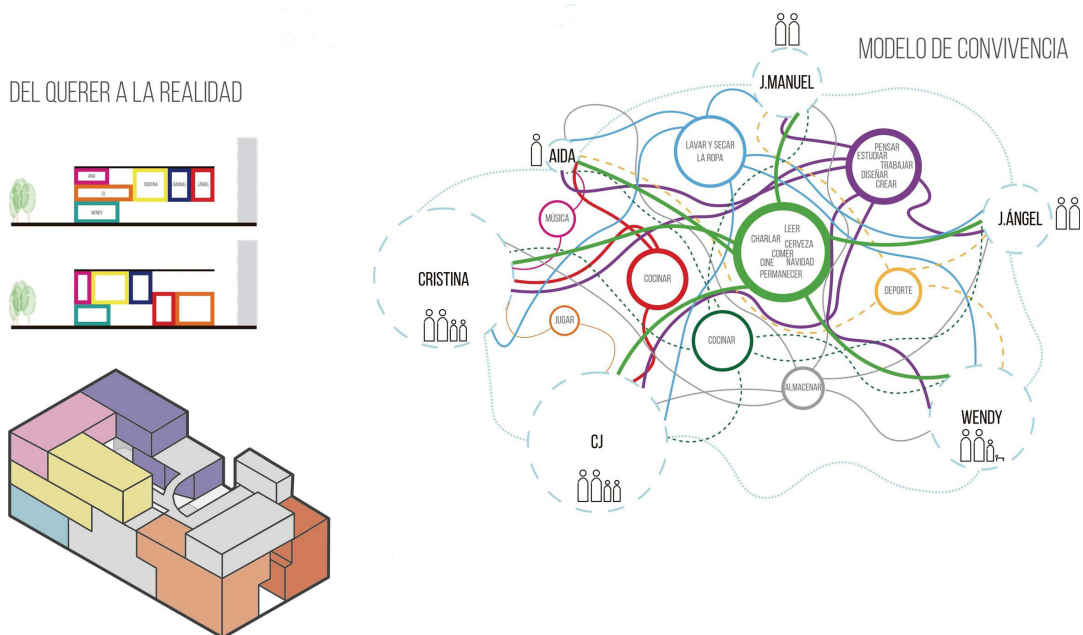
DEL QUERER A LA REALIDAD

AIDA
CJ
WENDY
CRISTINA
J.MANUEL
J.ÁNGEL

MODELO DE CONVIVENCIA

J.MANUEL

AIDA

LAVAR Y SECAR LA ROPA

PENSAR
ESTUDIAR
TRABAJAR
DISEÑAR
CREAR

J.ÁNGEL

MÚSICA

LEER
CHARLAR
CERVEZA
COMER
CINE
NAVIDAD
PERMANECER

CRISTINA

COCINAR

DEPORTE

JUGAR

COCINAR

ALMACENAR

WENDY

CJ